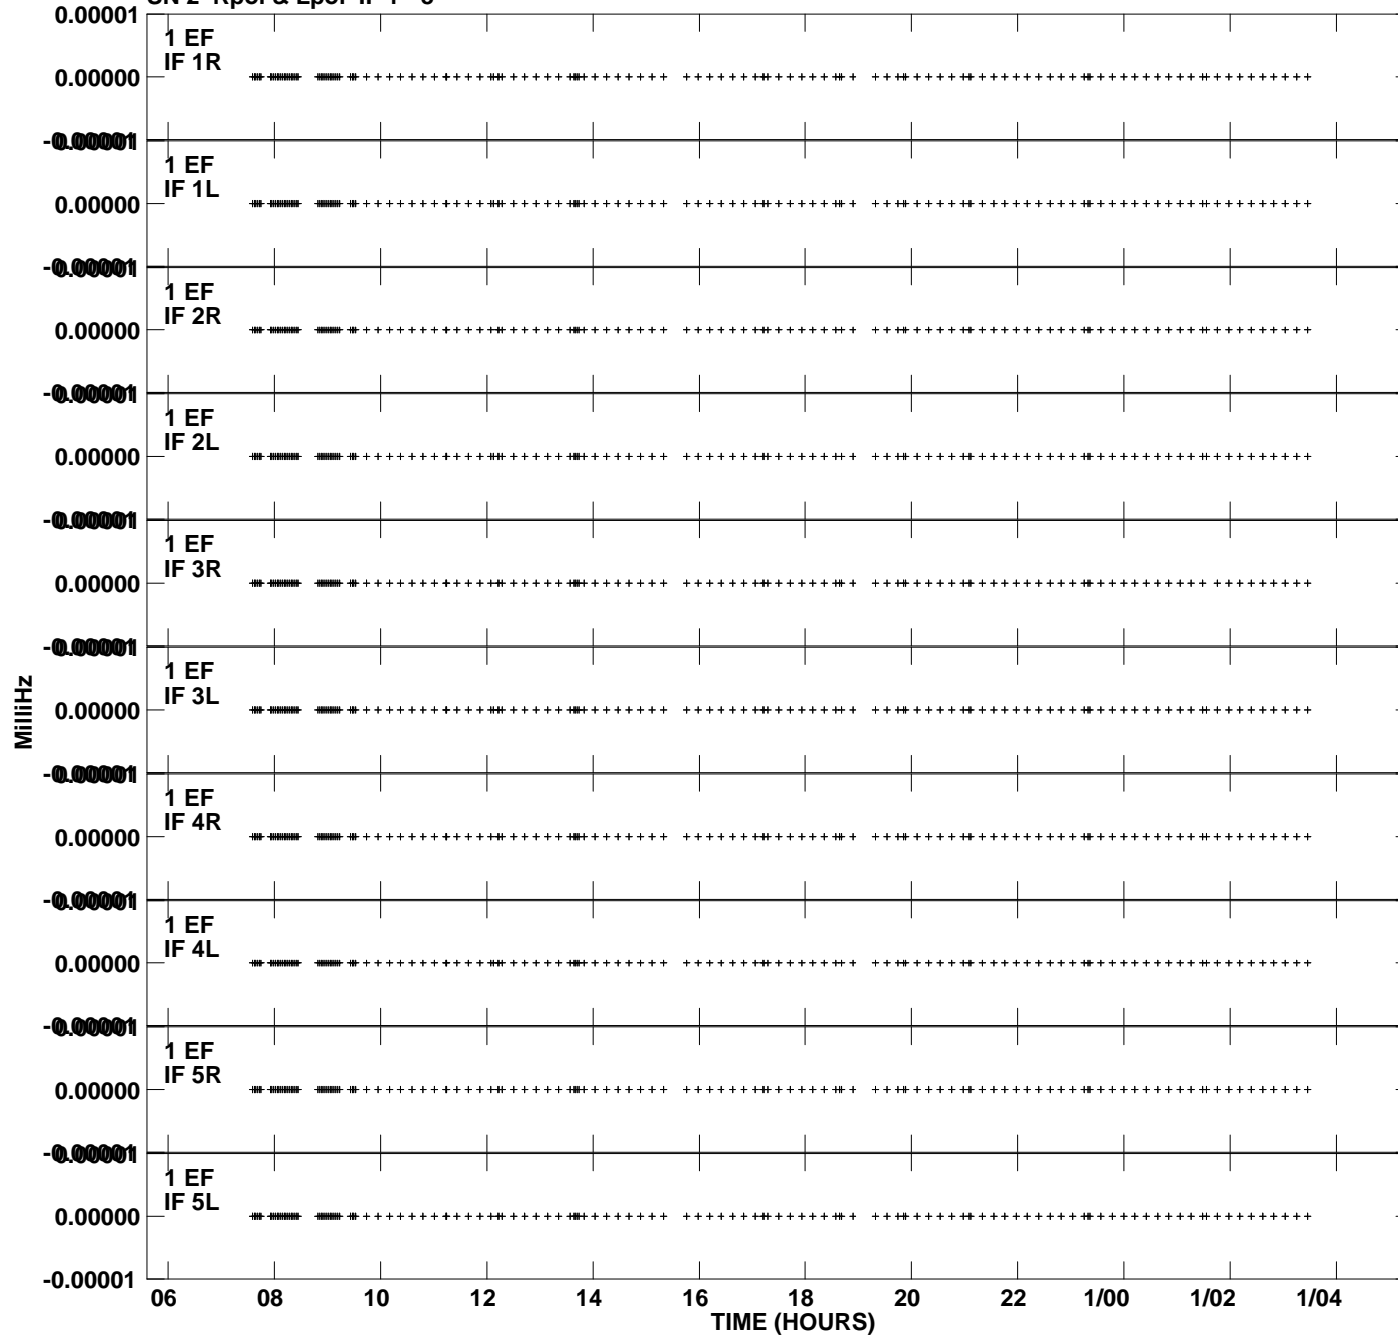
SN 2 Rpol & Lpol IF 1 - 5

0.00001
1 EF
IF 1R
0.00000
-0.00001
1 EF
IF 1L
0.00000
-0.00001
1 EF
IF 2R
0.00000
-0.00001
1 EF
IF 2L
0.00000
-0.00001
1 EF
IF 3R
0.00000
-0.00001
1 EF
IF 3L
0.00000
-0.00001
1 EF
IF 4R
0.00000
-0.00001
1 EF
IF 4L
0.00000
-0.00001
1 EF
IF 5R
0.00000
-0.00001
1 EF
IF 5L
0.00000
-0.00001

MilliHz

06 08 10 12 14 16 18 20 22 1/00 1/02 1/04
TIME (HOURS)